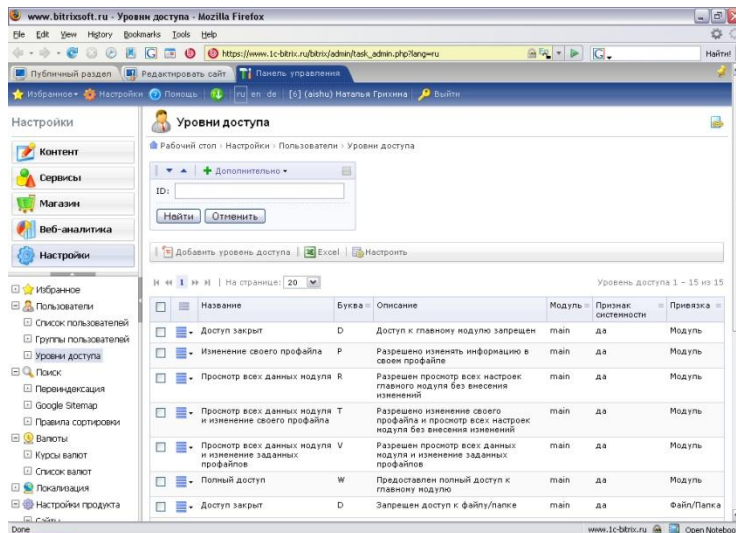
www.bitrixsoft.ru - Уровни доступа - Mozilla Firefox

File Edit View History Bookmarks Tools Help

https://www.1c-bitrix.ru/bitrix/admin/task_admin.php?lang=ru

Найти!

Публичный раздел | Редактировать сайт | Панель управления

Избранное | Настройки | Помощь | ru en de | [6] (aishu) Наталья Грихина | Выйти

Настройки

Контент

Сервисы

Магазин

Веб-аналитика

Настройки

Избранное

Пользователи

Список пользователей

Группы пользователей

Уровни доступа

Поиск

Переиндексация

Google Sitemap

Правила сортировки

Валюты

Курсы валют

Список валют

Локализация

Настройки продукта

Сайты

Уровни доступа

Рабочий стол › Настройки › Пользователи › Уровни доступа

Дополнительно

ID:

Найти | Отменить

Добавить уровень доступа | Excel | Настроить

1 | На странице: 20

Уровень доступа 1 – 15 из 15

| | | Название | Буква | Описание | Модуль | Признак системности | Привязка |
|---|---|---|---|---|---|---|---|
| | | Доступ закрыт | D | Доступ к главному модулю запрещен | main | да | Модуль |
| | | Изменение своего профайла | P | Разрешено изменять информацию в своем профайле | main | да | Модуль |
| | | Просмотр всех данных модуля | R | Разрешен просмотр всех настроек главного модуля без внесения изменений | main | да | Модуль |
| | | Просмотр всех данных модуля и изменение своего профайла | T | Разрешено изменение своего профайла и просмотр всех настроек модуля без внесения изменений | main | да | Модуль |
| | | Просмотр всех данных модуля и изменение заданных профайлов | V | Разрешен просмотр всех данных модуля и изменение заданных профайлов | main | да | Модуль |
| | | Полный доступ | W | Предоставлен полный доступ к главному модулю | main | да | Модуль |
| | | Доступ закрыт | D | Запрещен доступ к файлу/папке | main | да | Файл/Папка |

Done

www.1c-bitrix.ru | Open Notebo